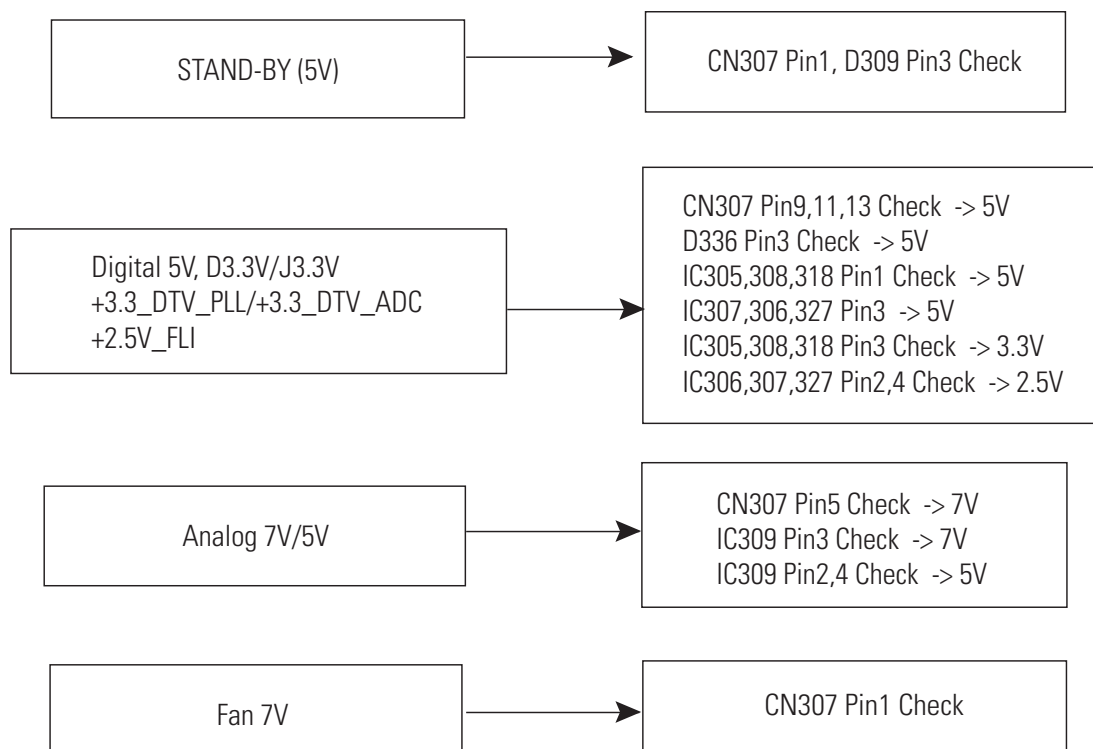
STAND-BY (5V)

CN307 Pin1, D309 Pin3 Check

Digital 5V, D3.3V/J3.3V
+3.3_DTV_PLL/+3.3_DTV_ADC
+2.5V_FLI

CN307 Pin9,11,13 Check -> 5V
D336 Pin3 Check -> 5V
IC305,308,318 Pin1 Check -> 5V
IC307,306,327 Pin3 -> 5V
IC305,308,318 Pin3 Check -> 3.3V
IC306,307,327 Pin2,4 Check -> 2.5V

Analog 7V/5V

CN307 Pin5 Check -> 7V
IC309 Pin3 Check -> 7V
IC309 Pin2,4 Check -> 5V

Fan 7V

CN307 Pin1 Check